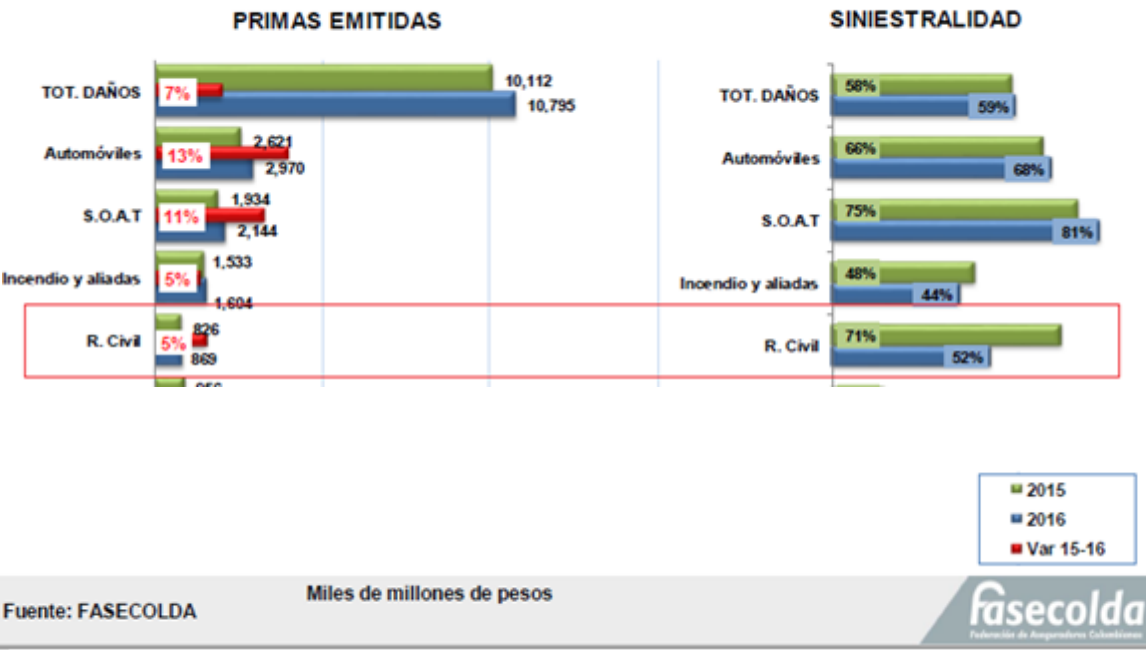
PRIMAS EMITIDAS

TOT. DAÑOS 7% 10,112 10,795

Automóviles 13% 2,621 2,970

S.O.A.T 11% 1,934 2,144

Incendio y aliadas 5% 1,533 1,604

R. Civil 5% 826 869

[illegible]

SINIESTRALIDAD

TOT. DAÑOS 58% 59%

Automóviles 66% 68%

S.O.A.T 75% 81%

Incendio y aliadas 48% 44%

R. Civil 71% 52%

2015
2016
Var 15-16

Miles de millones de pesos

Fuente: FASECOLDA

fasecolda
Federación de Aseguradores Colombianos